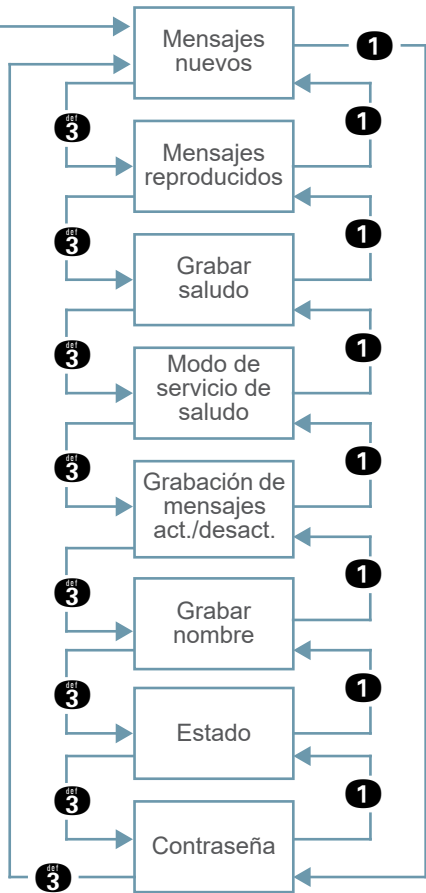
Mensajes nuevos

1

3 def

1

Mensajes reproducidos

3 def

1

Grabar saludo

3 def

1

Modo de servicio de saludo

3 def

1

Grabación de mensajes act./desact.

3 def

1

Grabar nombre

3 def

1

Estado

3 def

1

Contraseña

3 def